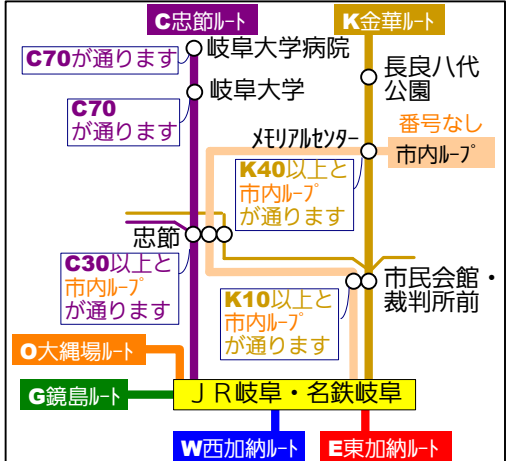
C忠節ルート

K金華ルート

C70が通ります

岐阜大学病院

岐阜大学

長良八代公園

C70が通ります

メモリアルセンター

番号なし

市内ループ

K40以上と市内ループが通ります

忠節

C30以上と市内ループが通ります

市民会館・裁判所前

K10以上と市内ループが通ります

O大縄場ルート

G鏡島ルート

ＪＲ岐阜・名鉄岐阜

W西加納ルート

E東加納ルート